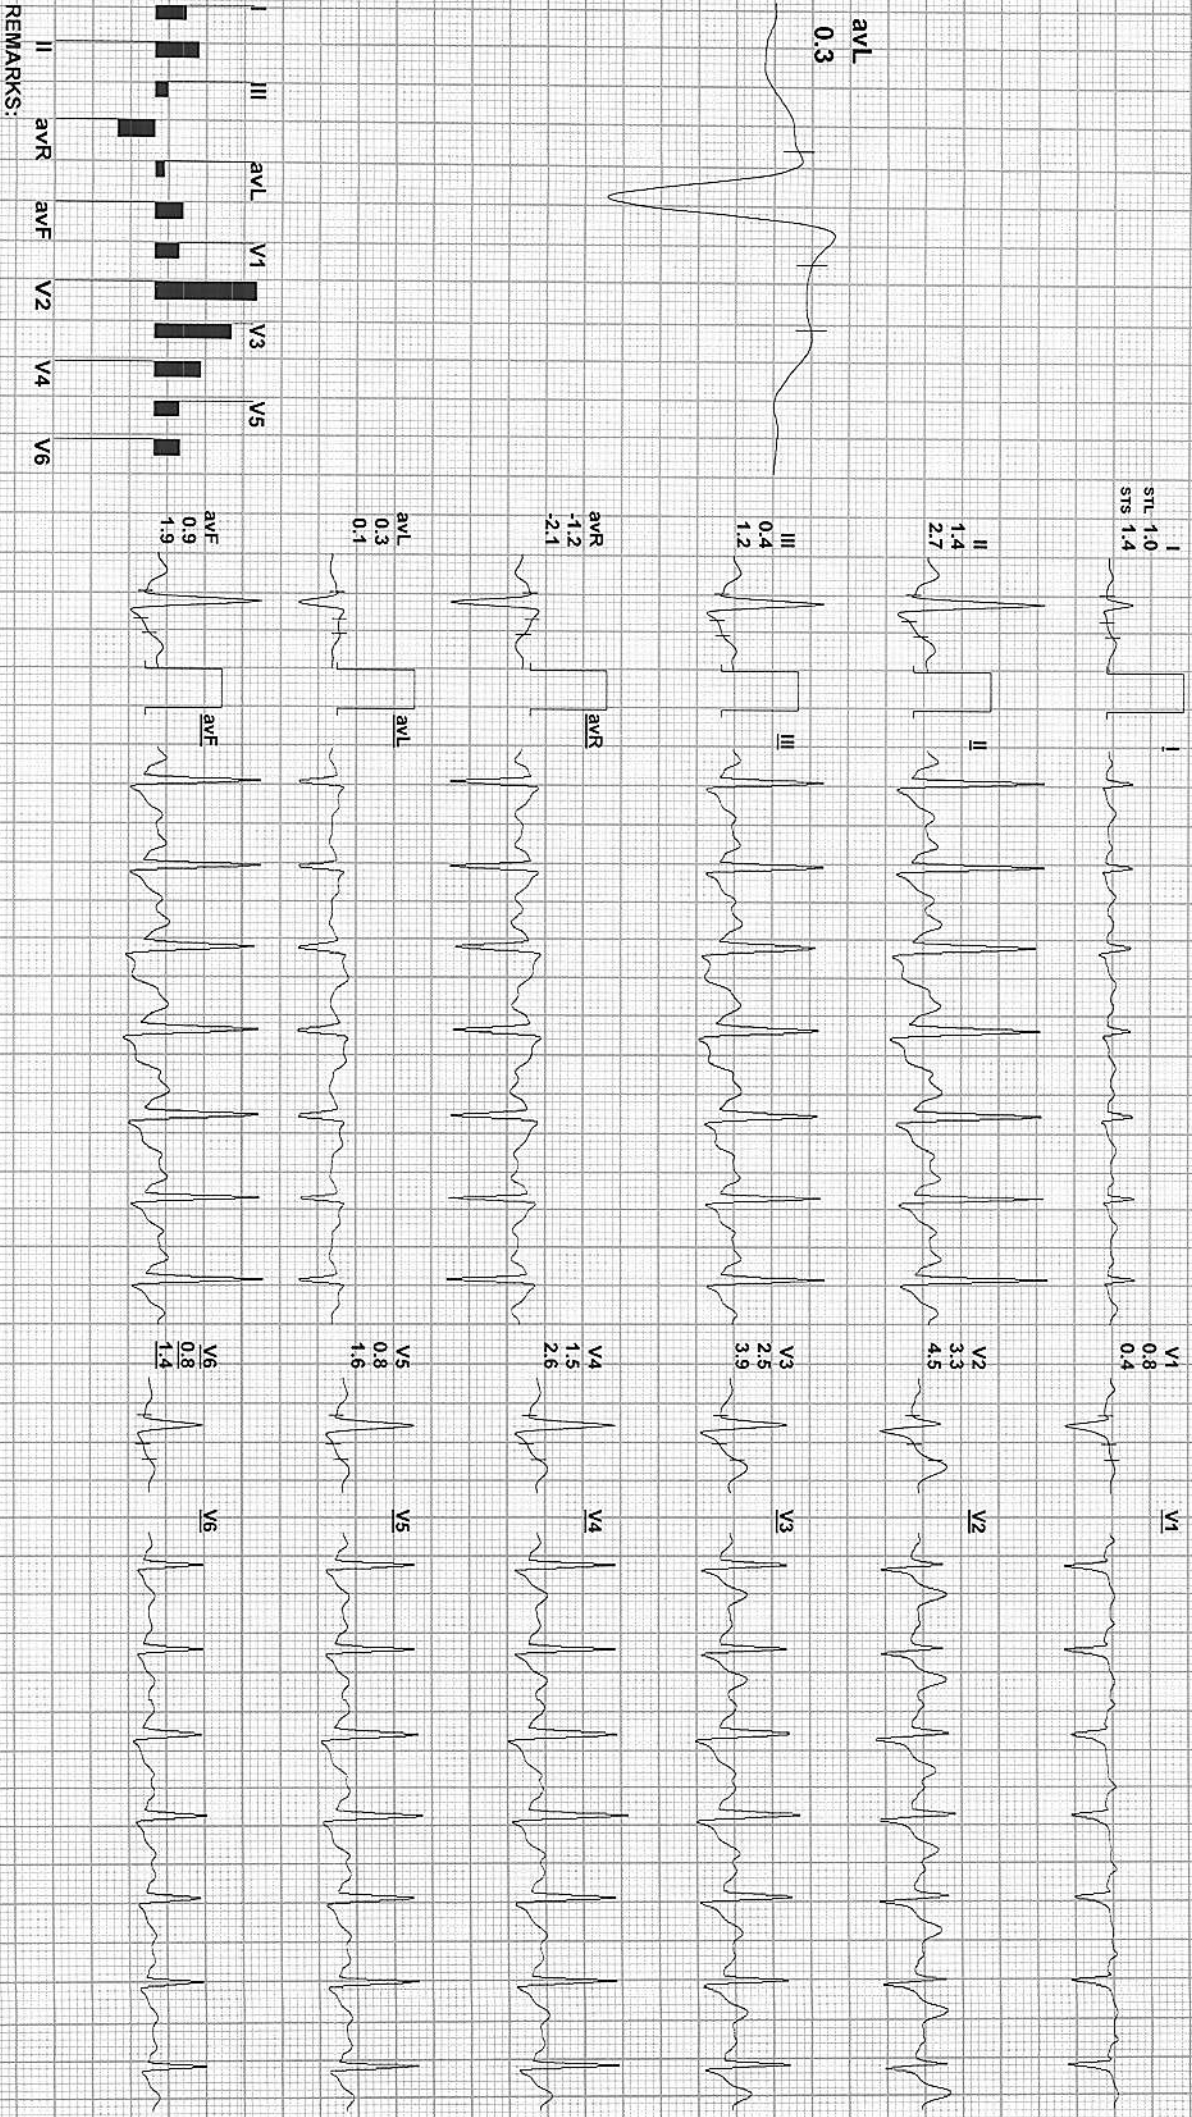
avL
0.3

I
II
III
avR
avL
avF
V1
V2
V3
V4
V5
V6
REMARKS:

STL I 1.0
STS 1.4

II
1.4
2.7

III
0.4
1.2

avR
-1.2
-2.1

avL
0.3
0.1

avF
0.9
1.9

I
II
III
avR
avL
avF

V1
0.8
0.4

V2
3.3
4.5

V3
2.5
3.9

V4
1.5
2.6

V5
0.8
1.6

V6
0.8
1.4

V1
V2
V3
V4
V5
V6